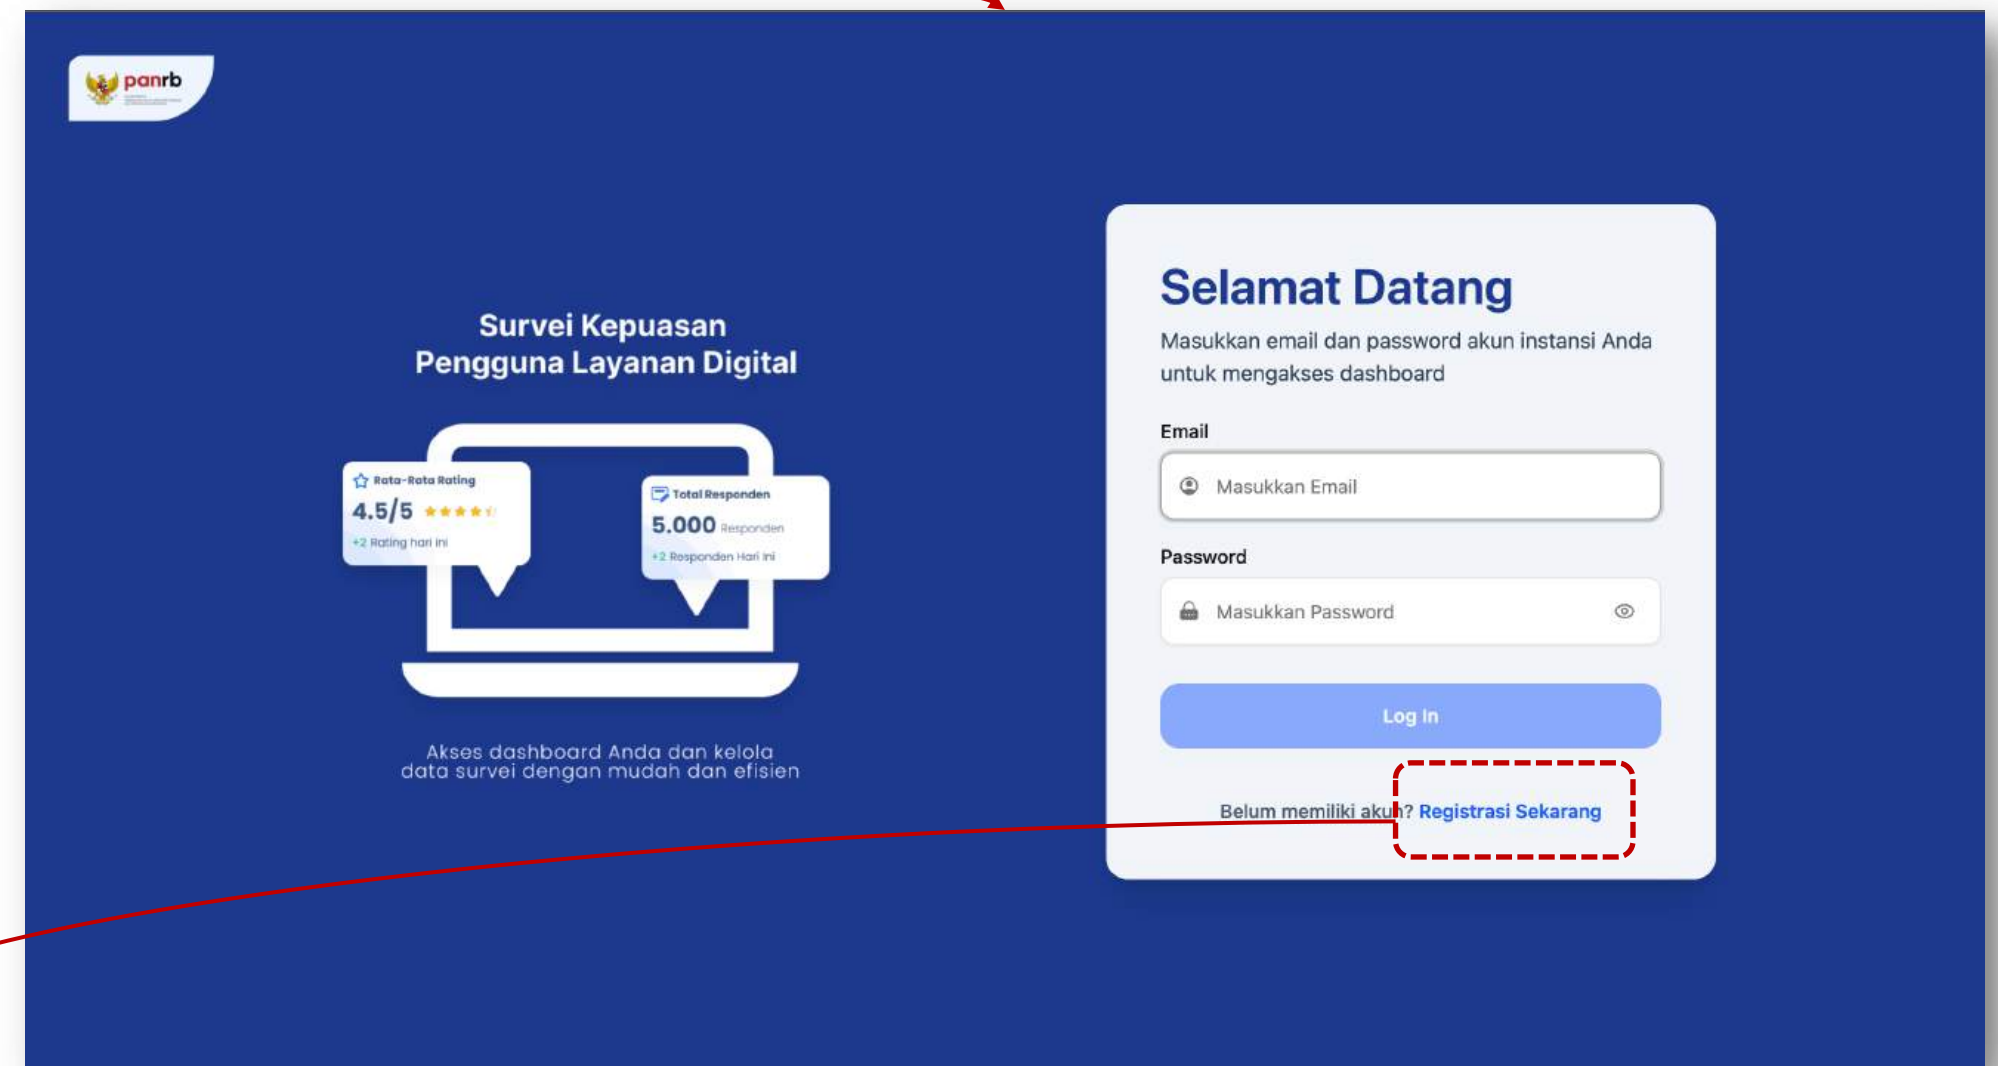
panrb

Survei Kepuasan
Pengguna Layanan Digital

Rata-Rata Rating
4.5/5
+2 Rating hari ini

Total Responden
5.000 Responden
+2 Responden Hari ini

Akses dashboard Anda dan kelola data survei dengan mudah dan efisien

Selamat Datang

Masukkan email dan password akun instansi Anda untuk mengakses dashboard

Email

Masukkan Email

Password

Masukkan Password

Log In

Belum memiliki akun? Registrasi Sekarang